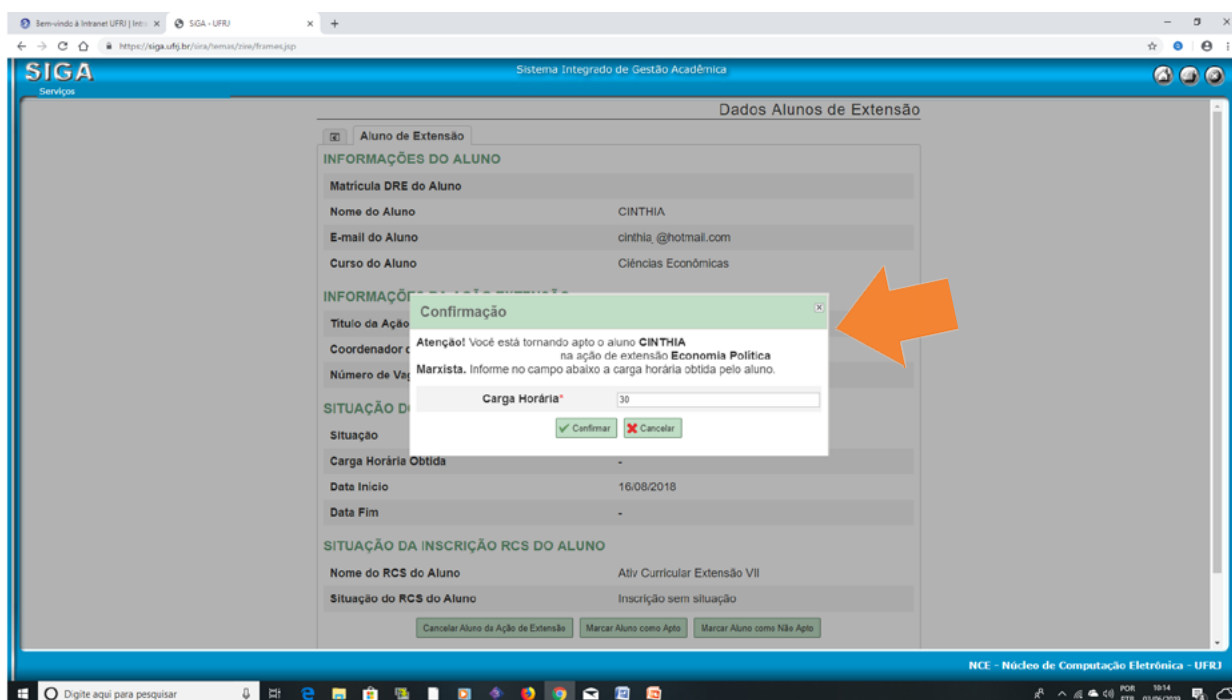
Bem-vindo à Intranet UFRJ | Intr ×
SIGA - UFRJ ×
+
https://siga.ufrj.br/sira/temas/zire/frames.jsp

SIGA
Serviços
Sistema Integrado de Gestão Acadêmica

Dados Alunos de Extensão

Aluno de Extensão

INFORMAÇÕES DO ALUNO

| | |
|---|---|
| Matrícula DRE do Aluno | |
| Nome do Aluno | CINTHIA |
| E-mail do Aluno | cinthia_@hotmail.com |
| Curso do Aluno | Ciências Econômicas |

INFORMAÇÕ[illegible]

Título da Ação
Coordenador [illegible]
Número de Va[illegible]

SITUAÇÃO D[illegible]

| | |
|---|---|
| Situação | |
| Carga Horária Obtida | - |
| Data Início | 16/08/2018 |
| Data Fim | - |

SITUAÇÃO DA INSCRIÇÃO RCS DO ALUNO

| | |
|---|---|
| Nome do RCS do Aluno | Ativ Curricular Extensão VII |
| Situação do RCS do Aluno | Inscrição sem situação |

Cancelar Aluno da Ação de Extensão
Marcar Aluno como Apto
Marcar Aluno como Não Apto

Confirmação

Atenção! Você está tornando apto o aluno CINTHIA na ação de extensão Economia Política Marxista. Informe no campo abaixo a carga horária obtida pelo aluno.

Carga Horária* 30

Confirmar
Cancelar

NCE - Núcleo de Computação Eletrônica - UFRJ

Digite aqui para pesquisar
POR
PTB
10:14
03/09/2018